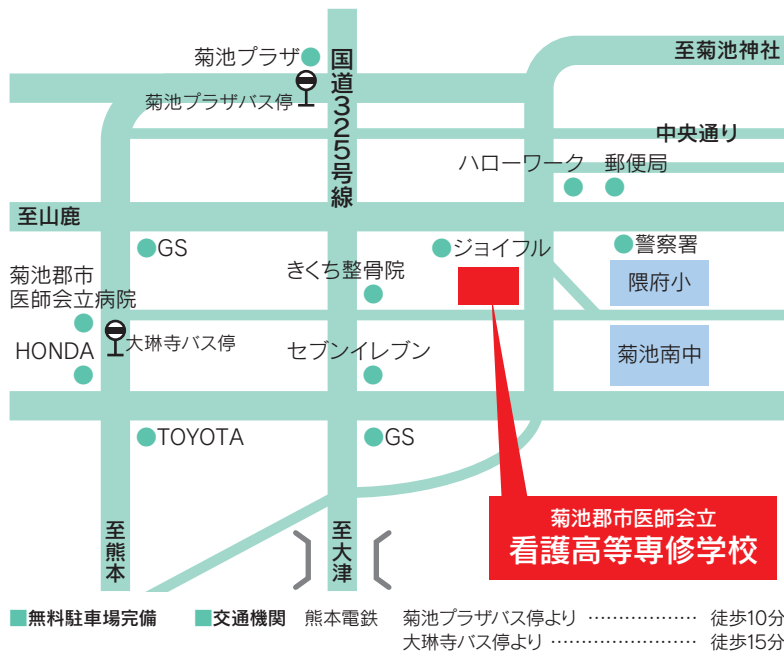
至菊池神社

菊池プラザ
菊池プラザバス停
国道325号線

中央通り
ハローワーク　郵便局

至山鹿

GS
ジョイフル
警察署
菊池郡市医師会立病院
きくち整骨院
隈府小
HONDA
大琳寺バス停
セブンイレブン
菊池南中
TOYOTA
GS

至熊本
至大津

菊池郡市医師会立
看護高等専修学校

■無料駐車場完備　■交通機関　熊本電鉄　菊池プラザバス停より ………………… 徒歩10分
大琳寺バス停より …………………… 徒歩15分